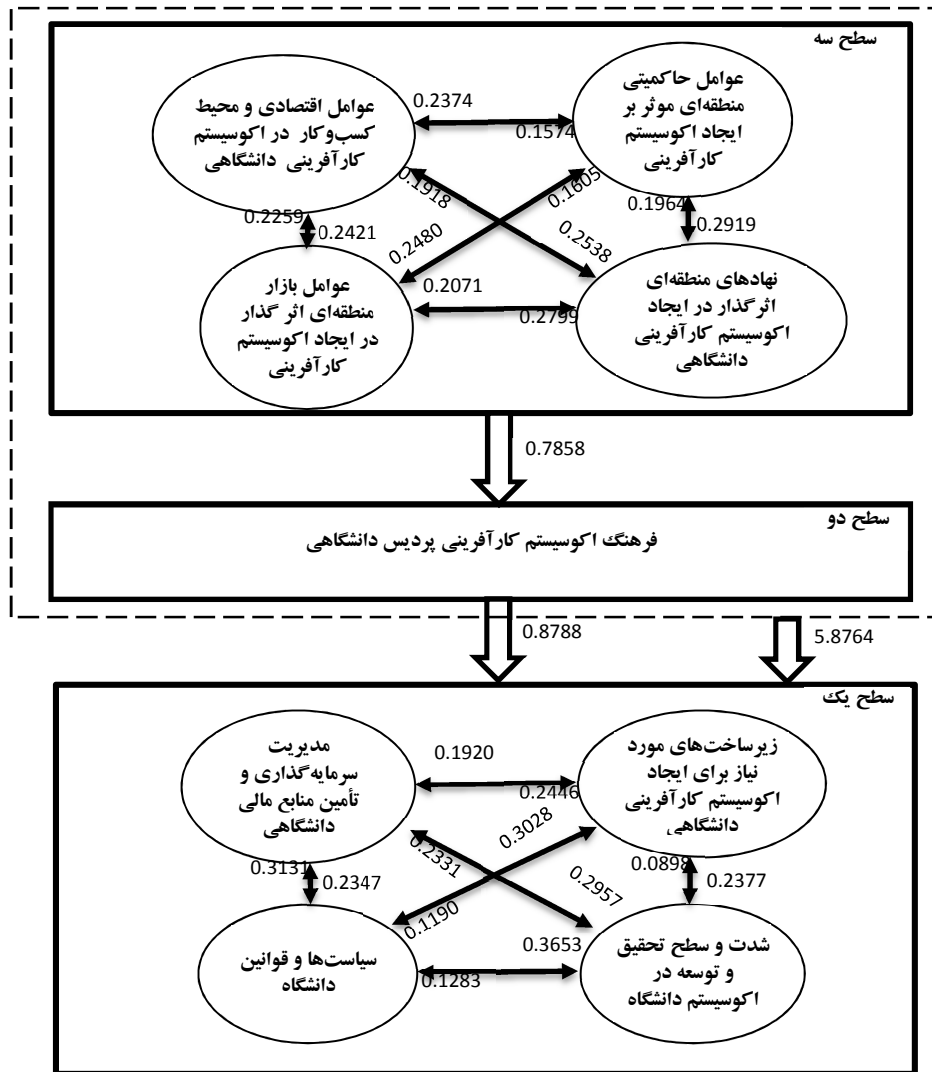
سطح سه

عوامل حاکمیتی منطقه‌ای موثر بر ایجاد اکوسیستم کارآفرینی

0.2374

عوامل اقتصادی و محیط کسب‌وکار در اکوسیستم کارآفرینی دانشگاهی

0.1574

0.1605

0.1918

0.1964

0.2919

0.2259

0.2421

0.2480

0.2538

نهادهای منطقه‌ای اثرگذار در ایجاد اکوسیستم کارآفرینی دانشگاهی

0.2071

عوامل بازار منطقه‌ای اثر گذار در ایجاد اکوسیستم کارآفرینی

0.2799

0.7858

سطح دو

فرهنگ اکوسیستم کارآفرینی پردیس دانشگاهی

0.8788

5.8764

سطح یک

زیرساخت‌های مورد نیاز برای ایجاد اکوسیستم کارآفرینی دانشگاهی

0.1920

مدیریت سرمایه‌گذاری و تأمین منابع مالی دانشگاهی

0.2446

0.3028

0.2331

0.0898

0.2377

0.3131

0.2347

0.2957

0.1190

شدت و سطح تحقیق و توسعه در اکوسیستم دانشگاه

0.3653

سیاست‌ها و قوانین دانشگاه

0.1283